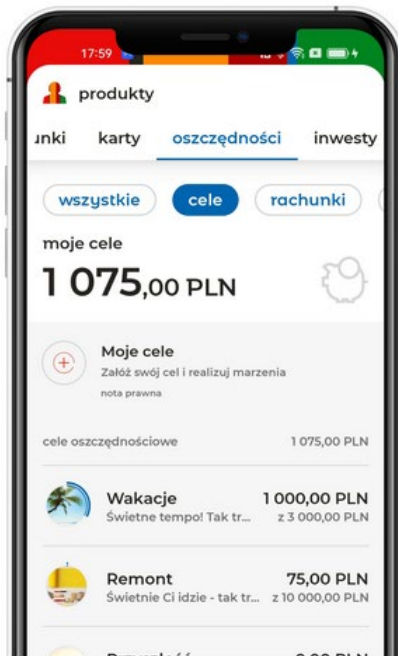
17:59

produkty

ınki karty oszczędności inwesty

wszystkie cele rachunki

moje cele

1 075,00 PLN

Moje cele
Załóż swój cel i realizuj marzenia
nota prawna

cele oszczędnościowe 1 075,00 PLN

Wakacje 1 000,00 PLN
Świetne tempo! Tak tr... z 3 000,00 PLN

Remont 75,00 PLN
Świetnie Ci idzie - tak tr... z 10 000,00 PLN

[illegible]